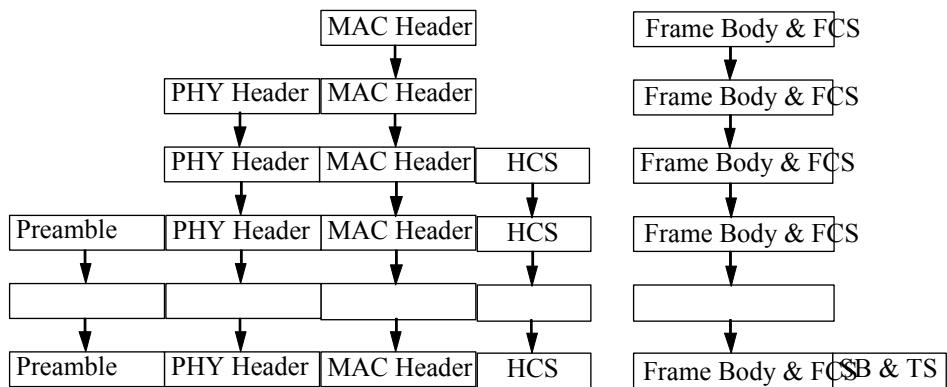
MAC Header
Frame Body & FCS
PHY Header
MAC Header
Frame Body & FCS
PHY Header
MAC Header
HCS
Frame Body & FCS
Preamble
PHY Header
MAC Header
HCS
Frame Body & FCS
Preamble
PHY Header
MAC Header
HCS
Frame Body & FCS
SB & TS